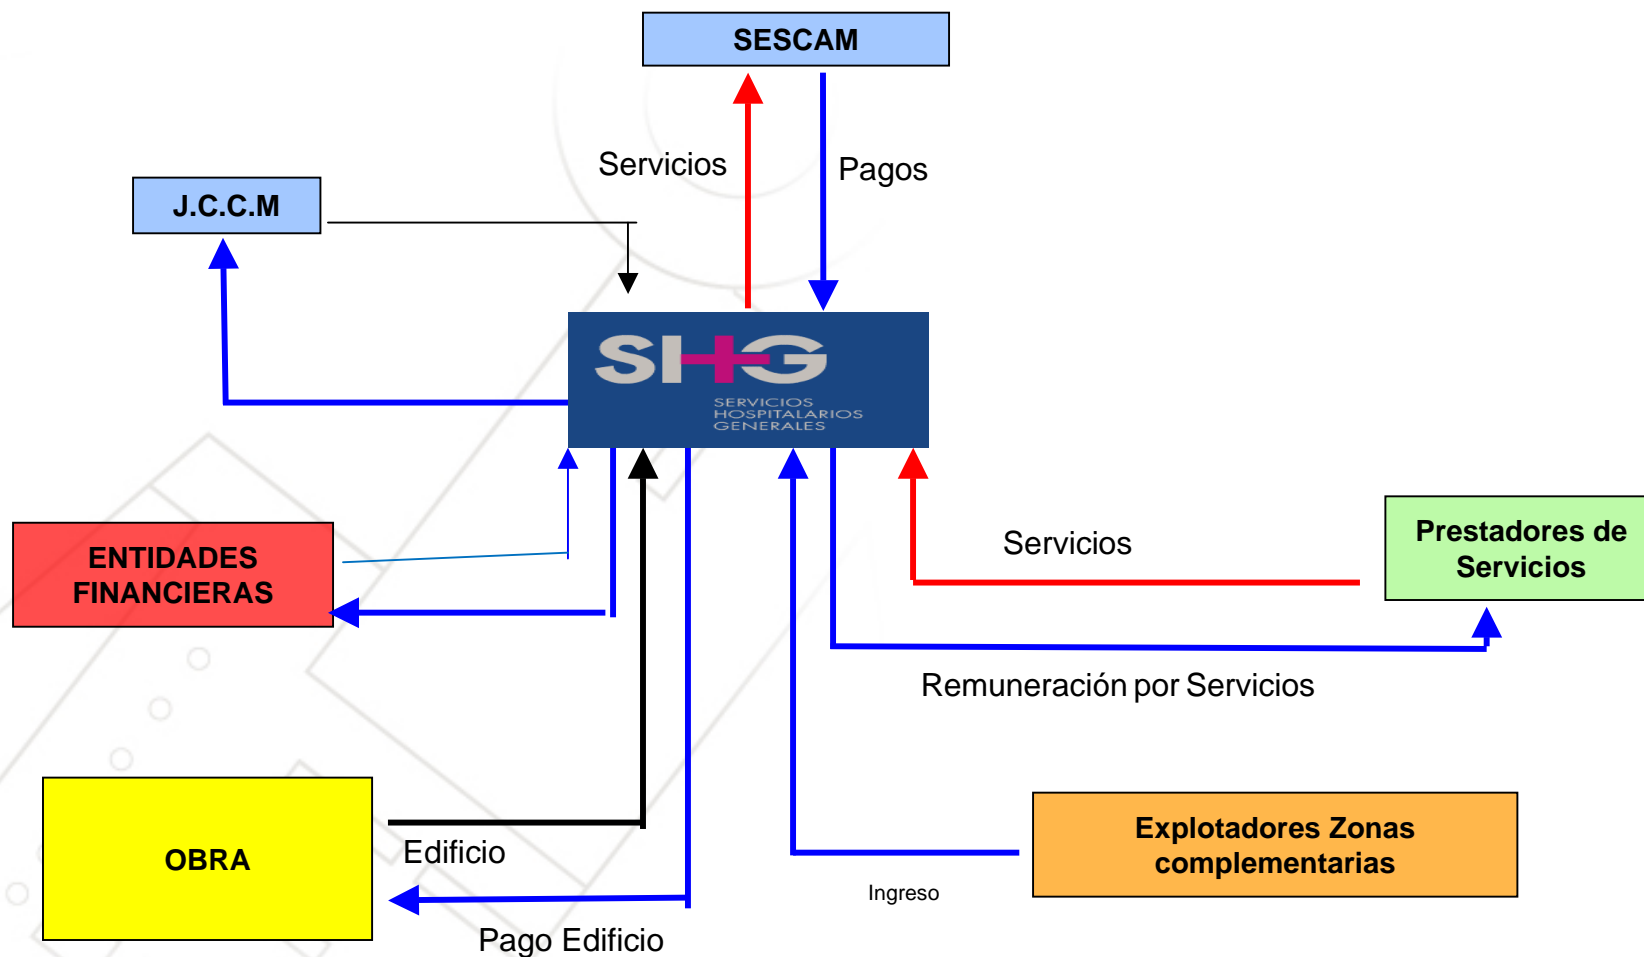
SESCAM

Servicios

Pagos

J.C.C.M

SHG
SERVICIOS HOSPITALARIOS GENERALES

ENTIDADES FINANCIERAS

Servicios

Prestadores de Servicios

Remuneración por Servicios

OBRA

Edificio

Explotadores Zonas complementarias

Ingreso

Pago Edificio